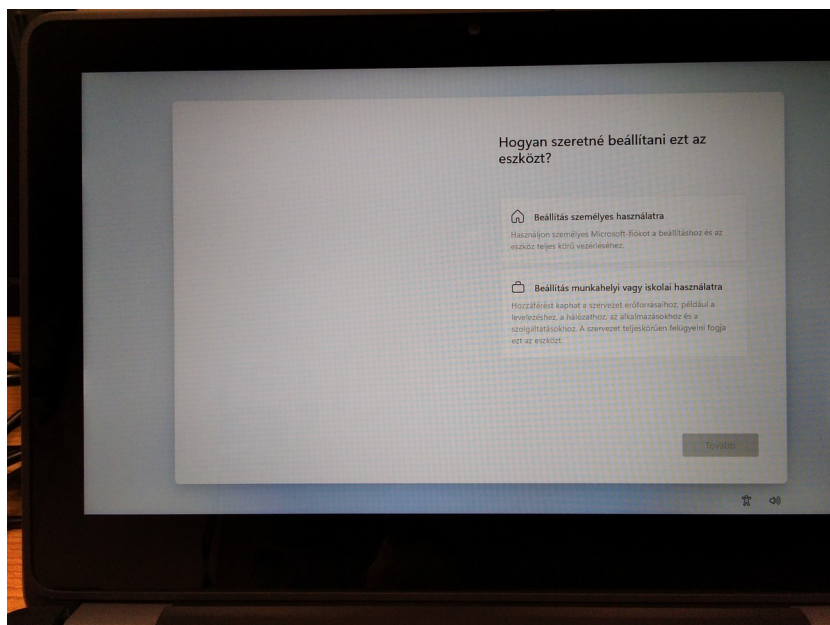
Hogyan szeretné beállítani ezt az eszközt?

Beállítás személyes használatra

Használjon személyes Microsoft-fiókot a beállításhoz és az eszköz teljes körű vezérléséhez.

Beállítás munkahelyi vagy iskolai használatra

Hozzáférést kaphat a szervezet erőforrásaihoz, például a levelezéshez, a hálózathoz, az alkalmazásokhoz és a szolgáltatásokhoz. A szervezet teljeskörűen felügyelni fogja ezt az eszközt.

Tovább